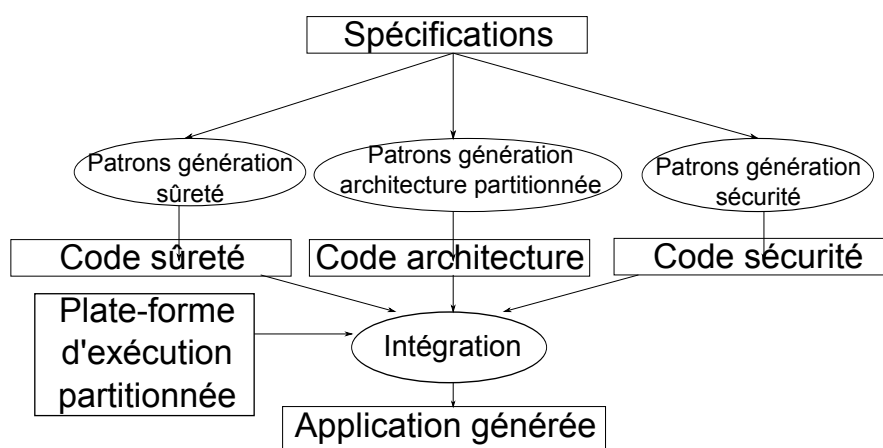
Spécifications

Patrons génération sûreté

Patrons génération architecture partitionnée

Patrons génération sécurité

Code sûreté

Code architecture

Code sécurité

Plate-forme d'exécution partitionnée

Intégration

Application générée